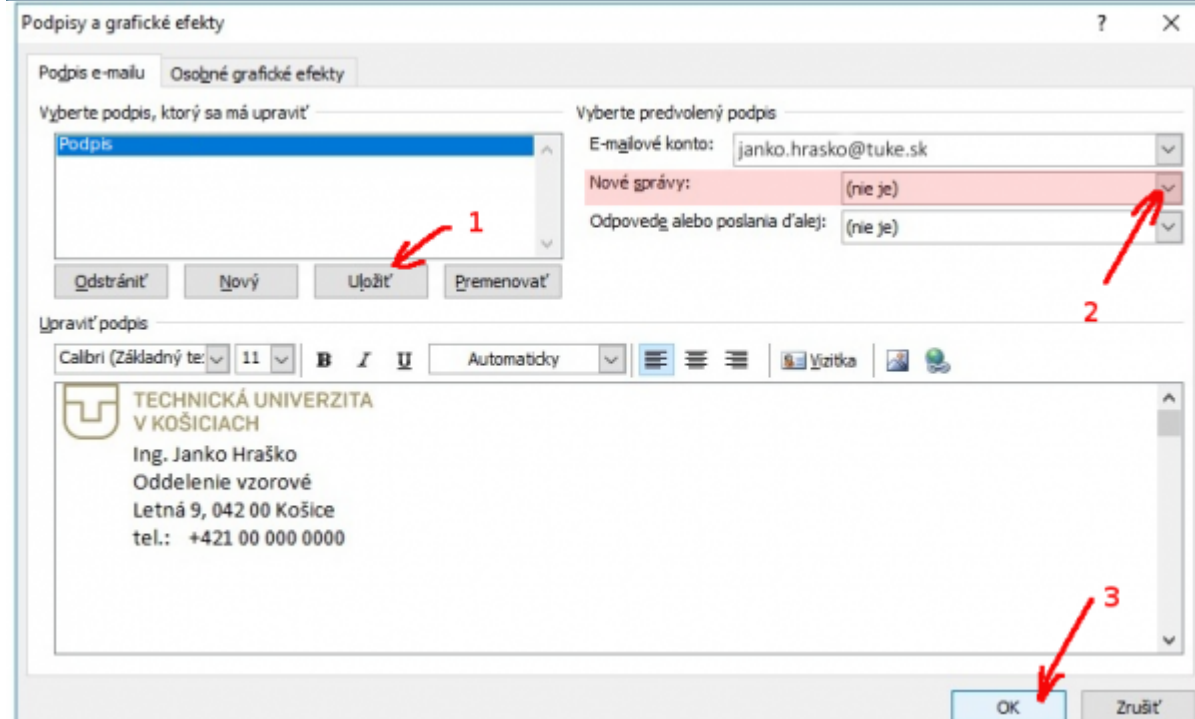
Podpisy a grafické efekty

?

Podpis e-mailu

Osobné grafické efekty

Vyberte podpis, ktorý sa má upraviť

Podpis

Odstrániť

Nový

Uložiť

Premenovať

1

Vyberte predvolený podpis

E-mailové konto: janko.hrasko@tuke.sk

Nové správy: (nie je)

Odpovede alebo poslania ďalej: (nie je)

2

Upraviť podpis

Calibri (Základný te:

11

B

I

U

Automaticky

Vizitka

TECHNICKÁ UNIVERZITA V KOŠICIACH

Ing. Janko Hraško

Oddelenie vzorové

Letná 9, 042 00 Košice

tel.: +421 00 000 0000

3

OK

Zrušiť